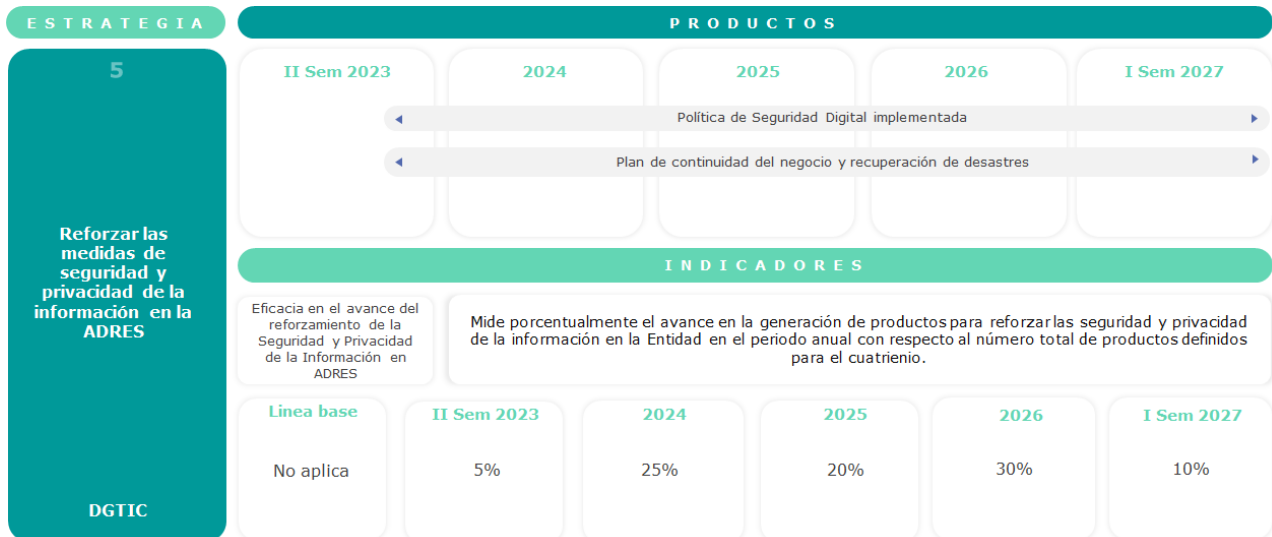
ESTRATEGIA

5

Reforzar las medidas de seguridad y privacidad de la información en la ADRES

DGTIC

PRODUCTOS

| II Sem 2023 | 2024 | 2025 | 2026 | I Sem 2027 |
|---|---|---|---|---|

Política de Seguridad Digital implementada

Plan de continuidad del negocio y recuperación de desastres

INDICADORES

Eficacia en el avance del reforzamiento de la Seguridad y Privacidad de la Información en ADRES

Mide porcentualmente el avance en la generación de productos para reforzar las seguridad y privacidad de la información en la Entidad en el periodo anual con respecto al número total de productos definidos para el cuatrienio.

| Línea base | II Sem 2023 | 2024 | 2025 | 2026 | I Sem 2027 |
|---|---|---|---|---|---|
| No aplica | 5% | 25% | 20% | 30% | 10% |